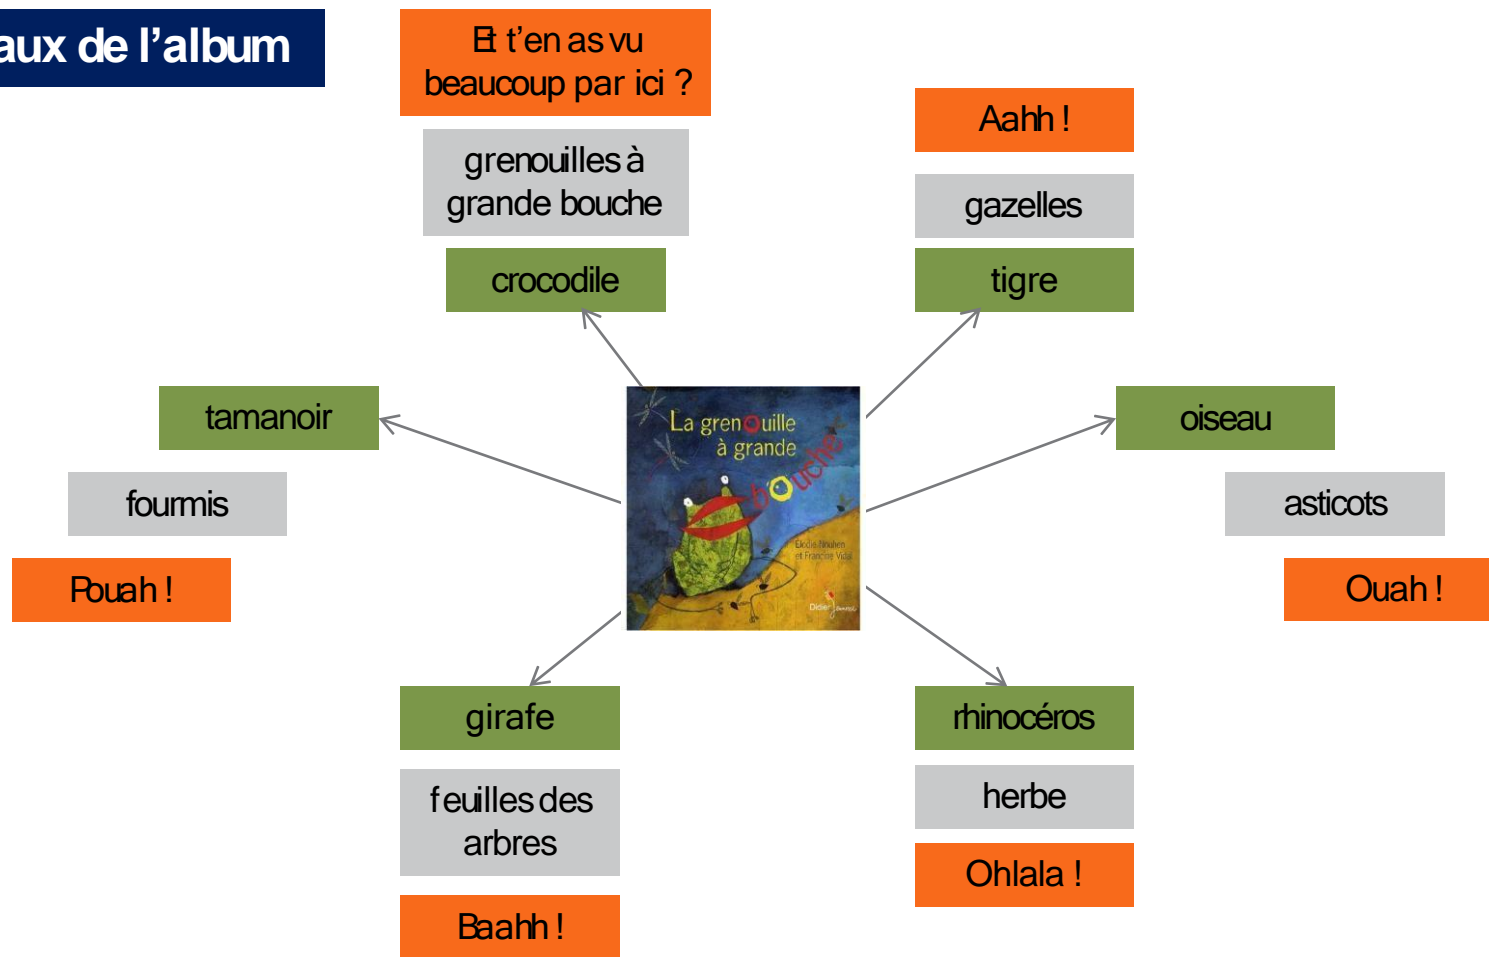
aux de l'album

Et t'en as vu beaucoup par ici ?

grenouilles à grande bouche

crocodile

Aahh !

gazelles

tigre

tamanoir

fourmis

Pouah !

La grenouille à grande bouche

Elodie Nouhen et Francine Vidal

Didier Jeunesse

oiseau

asticots

Ouah !

girafe

feuilles des arbres

Baahh !

rhinocéros

herbe

Ohlala !